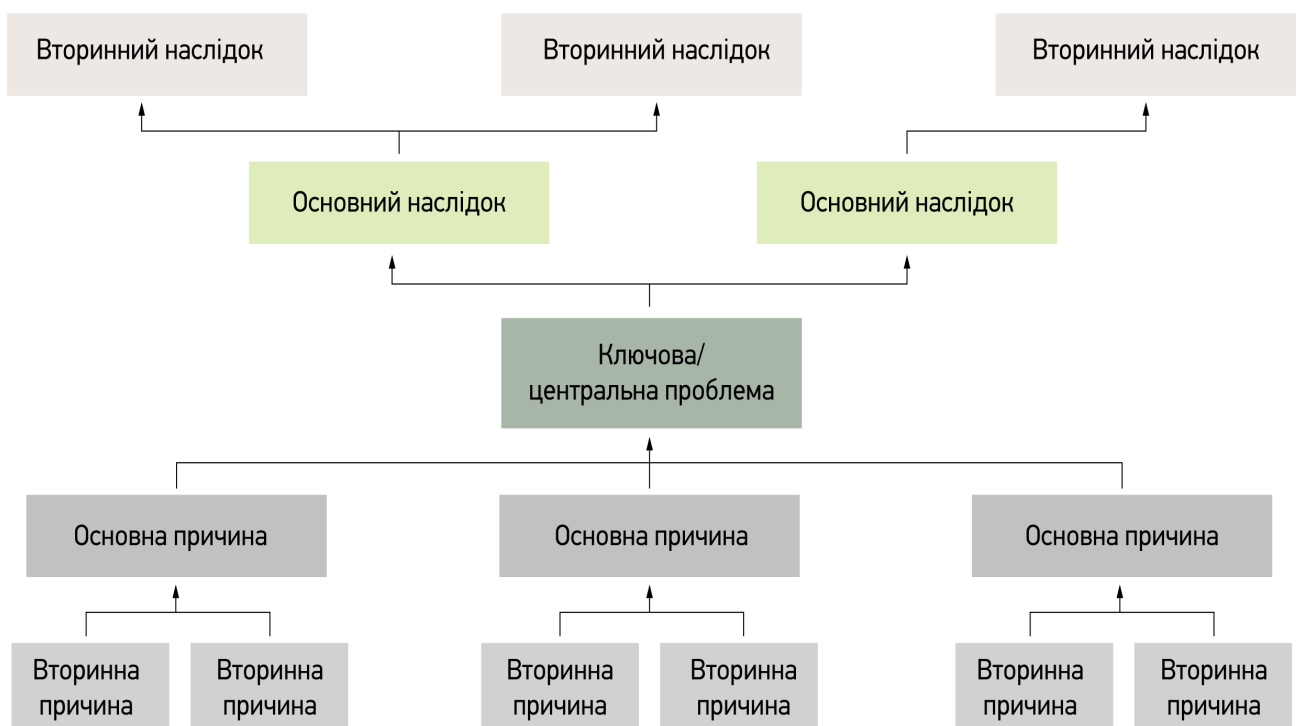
Вторинний наслідок

Вторинний наслідок

Вторинний наслідок

Основний наслідок

Основний наслідок

Ключова/
центральна проблема

Основна причина

Основна причина

Основна причина

Вторинна причина

Вторинна причина

Вторинна причина

Вторинна причина

Вторинна причина

Вторинна причина